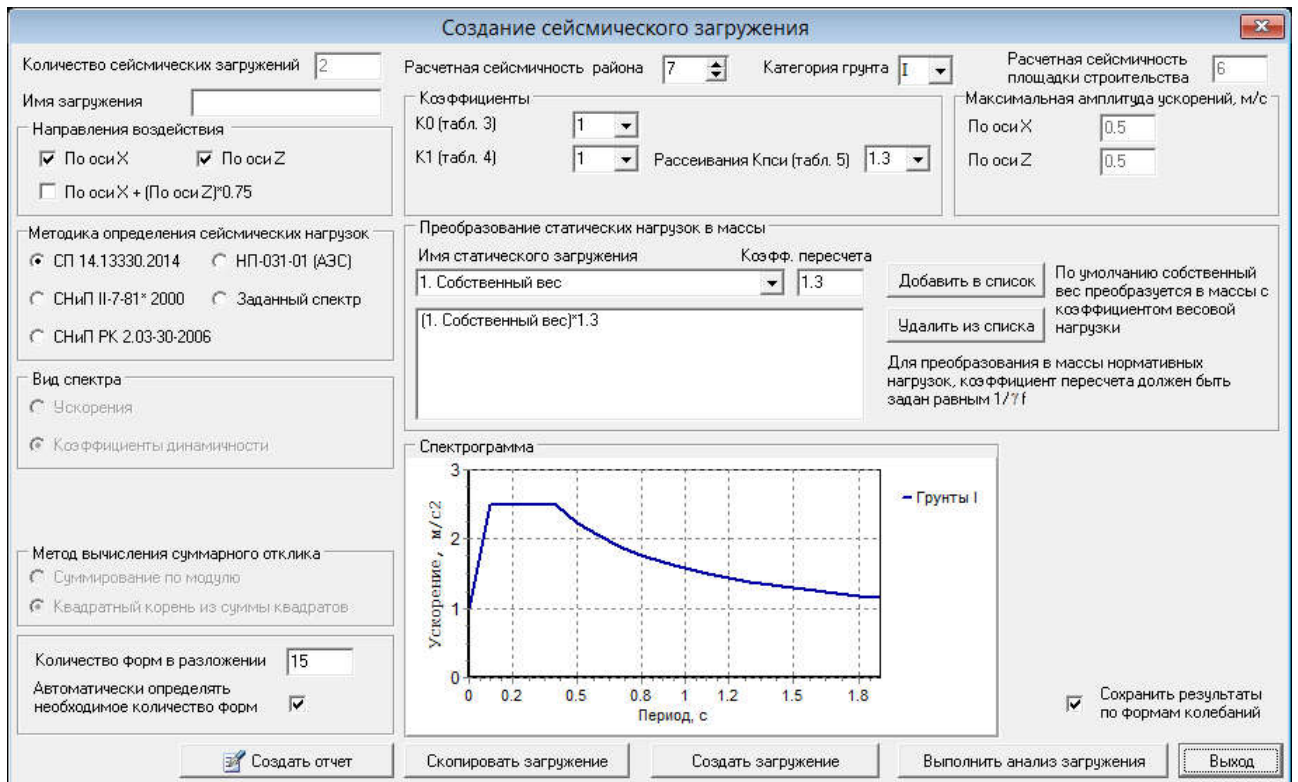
Создание сейсмического загружения

Количество сейсмических загружений 2

Имя загружения

Направления воздействия

По оси X

По оси Z

По оси X + (По оси Z)*0.75

Методика определения сейсмических нагрузок

СП 14.13330.2014

НП-031-01 (АЭС)

СНиП II-7-81* 2000

Заданный спектр

СНиП РК 2.03-30-2006

Вид спектра

Ускорения

Коэффициенты динамичности

Метод вычисления суммарного отклика

Суммирование по модулю

Квадратный корень из суммы квадратов

Количество форм в разложении 15

Автоматически определять необходимое количество форм

Расчетная сейсмичность района 7

Категория грунта I

Расчетная сейсмичность площадки строительства 6

Коэффициенты

K0 (табл. 3) 1

K1 (табл. 4) 1

Рассеивания Кпси (табл. 5) 1.3

Максимальная амплитуда ускорений, м/с

По оси X 0.5

По оси Z 0.5

Преобразование статических нагрузок в массы

Имя статического загружения

Коэфф. пересчета

1. Собственный вес

1.3

(1. Собственный вес)*1.3

Добавить в список

Удалить из списка

По умолчанию собственный вес преобразуется в массы с коэффициентом весовой нагрузки

Для преобразования в массы нормативных нагрузок, коэффициент пересчета должен быть задан равным 1/$\gamma$f

Спектрограмма

3

2

1

0

Ускорение, м/с2

0 0.2 0.5 0.8 1 1.2 1.5 1.8

Период, с

Грунты I

Сохранить результаты по формам колебаний

Создать отчет

Скопировать загружение

Создать загружение

Выполнить анализ загружения

Выход